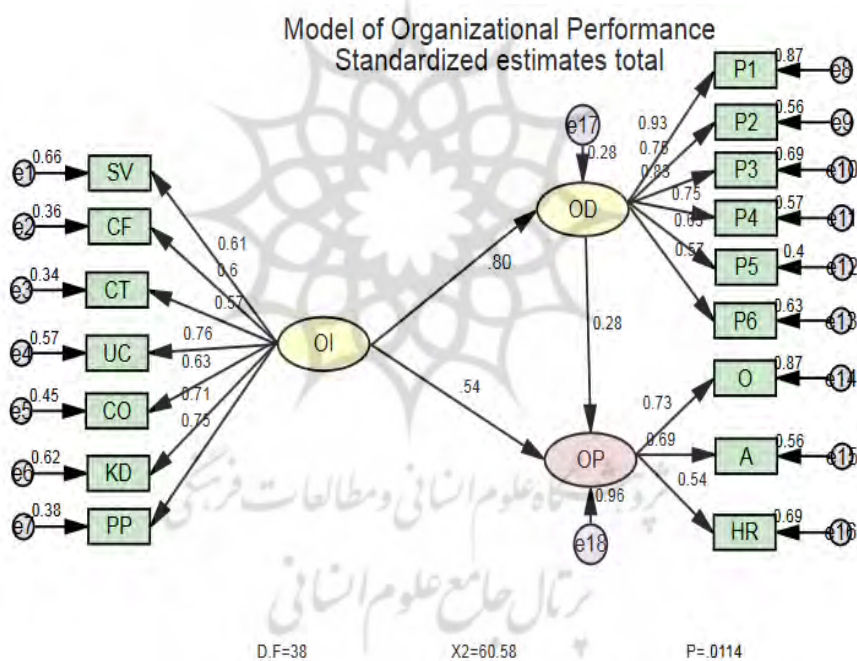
Model of Organizational Performance
Standardized estimates total

e1 0.66 SV
e2 0.36 CF
e3 0.34 CT
e4 0.57 UC
e5 0.45 CO
e6 0.62 KD
e7 0.38 PP

0.61
0.6
0.57
0.76
0.63
0.71
0.75

OI

.80
.54

e17
0.28

OD

0.93
0.75
0.83
0.75
0.85
0.57

P1 0.87 e8
P2 0.56 e9
P3 0.69 e10
P4 0.57 e11
P5 0.4 e12
P6 0.63 e13

0.28

OP
0.96
e18

0.73
0.69
0.54

O 0.87 e14
A 0.56 e15
HR 0.69 e16

پژوهشگاه علوم انسانی و مطالعات فرهنگی
پرتال جامع علوم انسانی

D.F=38
X2=60.58
P=.0114